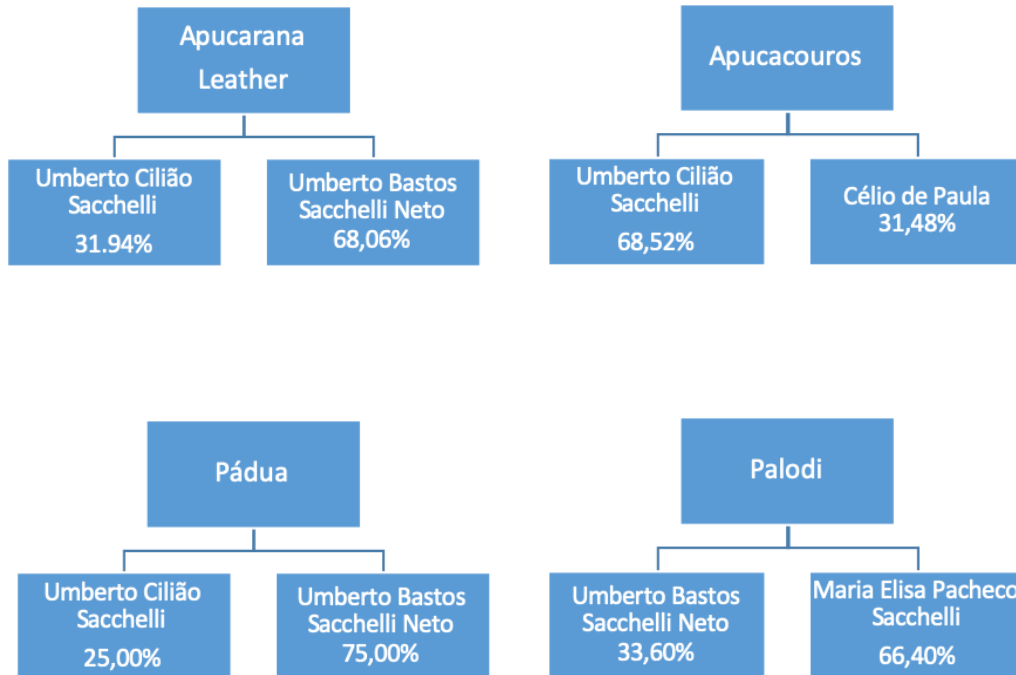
Apucarana Leather

Umberto Cilião Sacchelli
31.94%

Umberto Bastos Sacchelli Neto
68,06%

Apucacouros

Umberto Cilião Sacchelli
68,52%

Célio de Paula
31,48%

Pádua

Umberto Cilião Sacchelli
25,00%

Umberto Bastos Sacchelli Neto
75,00%

Palodi

Umberto Bastos Sacchelli Neto
33,60%

Maria Elisa Pacheco Sacchelli
66,40%